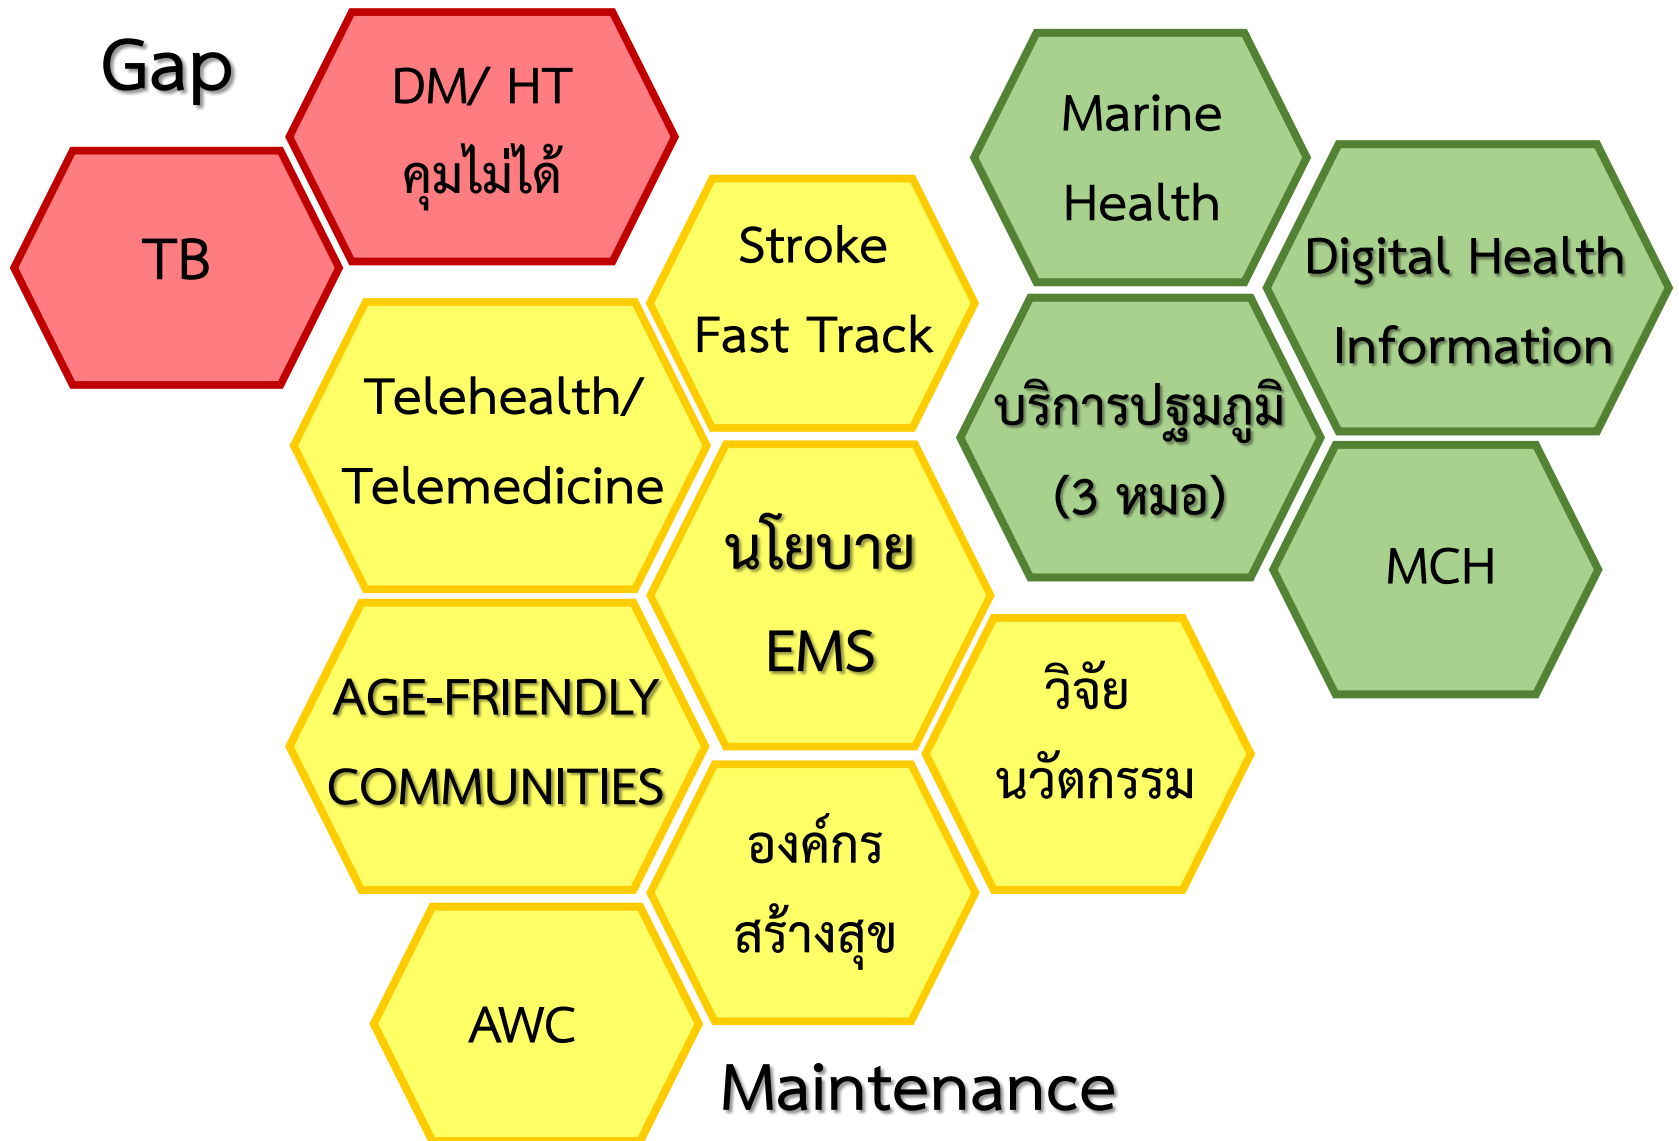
Gap

DM/ HT
คุมไม่ได้

TB

Stroke
Fast Track

Telehealth/
Telemedicine

นโยบาย
EMS

AGE-FRIENDLY
COMMUNITIES

องค์กร
สร้างสุข

AWC

วิจัย
นวัตกรรม

Marine
Health

Digital Health
Information

บริการปฐมภูมิ
(3 หมอ)

MCH

Maintenance